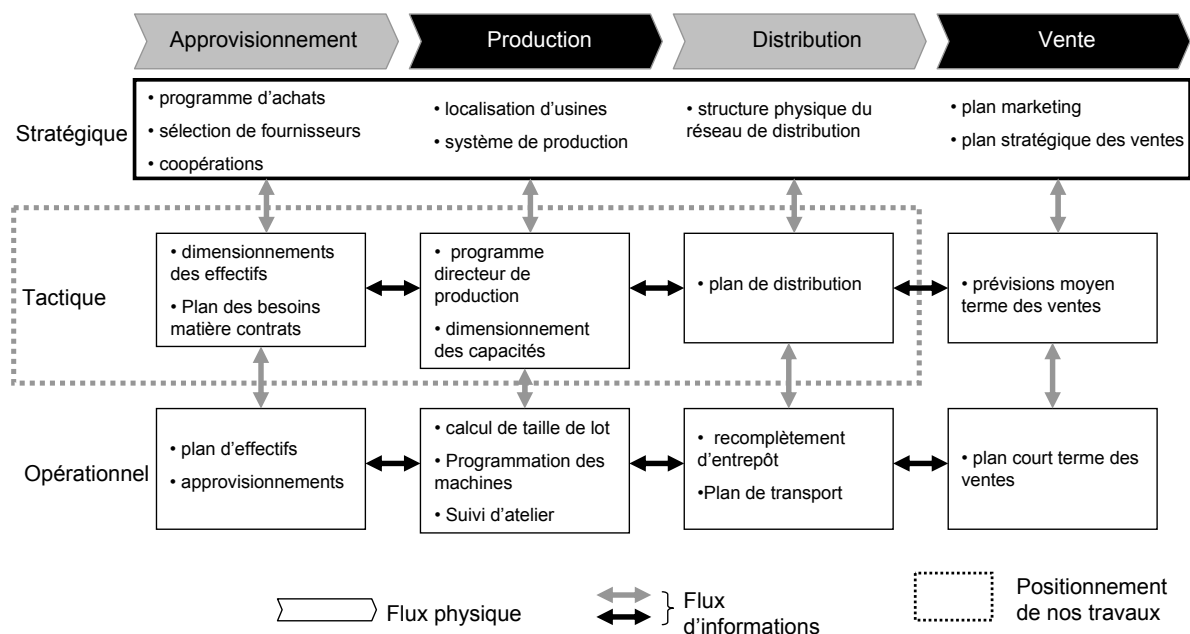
Approvisionnement

Production

Distribution

Vente

Stratégique

• programme d'achats
• sélection de fournisseurs
• coopérations

• localisation d'usines
• système de production

• structure physique du réseau de distribution

• plan marketing
• plan stratégique des ventes

Tactique

• dimensionnements des effectifs
• Plan des besoins matière contrats

• programme directeur de production
• dimensionnement des capacités

• plan de distribution

• prévisions moyen terme des ventes

Opérationnel

• plan d'effectifs
• approvisionnements

• calcul de taille de lot
• Programmation des machines
• Suivi d'atelier

• recomplètement d'entrepôt
•Plan de transport

• plan court terme des ventes

Flux physique

Flux d'informations

Positionnement de nos travaux